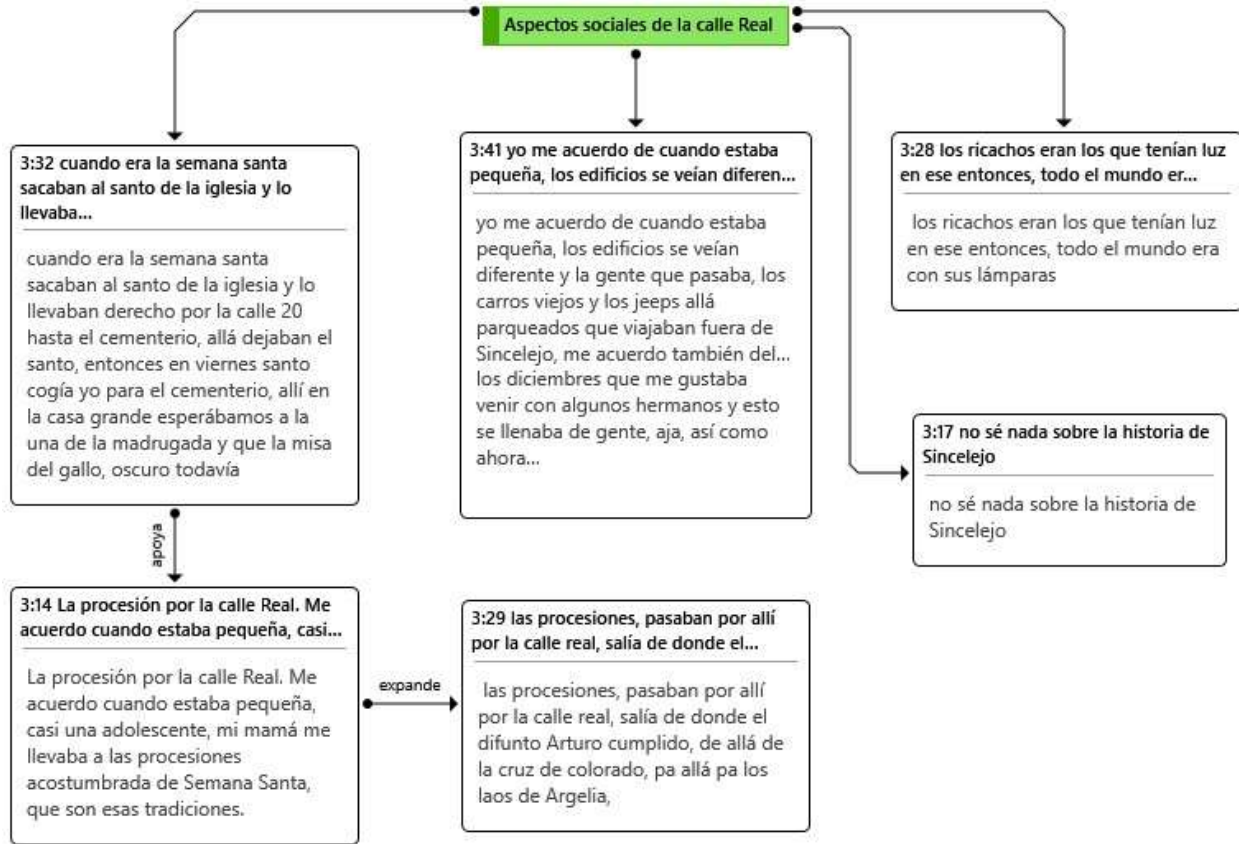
Aspectos sociales de la calle Real

3:32 cuando era la semana santa sacaban al santo de la iglesia y lo llevaba...

cuando era la semana santa sacaban al santo de la iglesia y lo llevaban derecho por la calle 20 hasta el cementerio, allá dejaban el santo, entonces en viernes santo cogía yo para el cementerio, allí en la casa grande esperábamos a la una de la madrugada y que la misa del gallo, oscuro todavía

3:41 yo me acuerdo de cuando estaba pequeña, los edificios se veían diferen...

yo me acuerdo de cuando estaba pequeña, los edificios se veían diferente y la gente que pasaba, los carros viejos y los jeeps allá parqueados que viajaban fuera de Sincelejo, me acuerdo también del... los diciembres que me gustaba venir con algunos hermanos y esto se llenaba de gente, aja, así como ahora...

3:28 los ricachos eran los que tenían luz en ese entonces, todo el mundo er...

los ricachos eran los que tenían luz en ese entonces, todo el mundo era con sus lámparas

3:17 no sé nada sobre la historia de Sincelejo

no sé nada sobre la historia de Sincelejo

apoya

3:14 La procesión por la calle Real. Me acuerdo cuando estaba pequeña, casi...

La procesión por la calle Real. Me acuerdo cuando estaba pequeña, casi una adolescente, mi mamá me llevaba a las procesiones acostumbrada de Semana Santa, que son esas tradiciones.

expande

3:29 las procesiones, pasaban por allí por la calle real, salía de donde el...

las procesiones, pasaban por allí por la calle real, salía de donde el difunto Arturo cumplido, de allá de la cruz de colorado, pa allá pa los laos de Argelia,